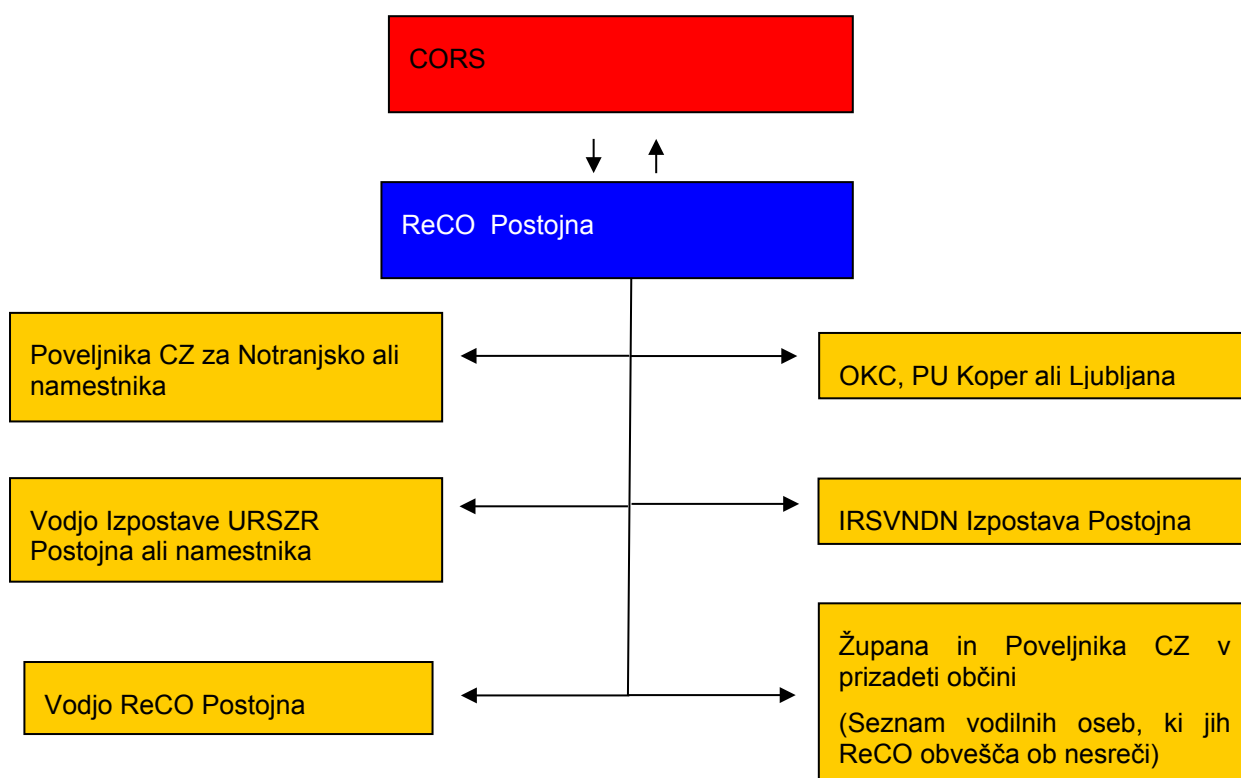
CORS

ReCO Postojna

Poveljnika CZ za Notranjsko ali namestnika

OKC, PU Koper ali Ljubljana

Vodjo Izpostave URSZR Postojna ali namestnika

IRSVNDN Izpostava Postojna

Vodjo ReCO Postojna

Župana in Poveljnika CZ v prizadeti občini

(Seznam vodilnih oseb, ki jih ReCO obvešča ob nesreči)